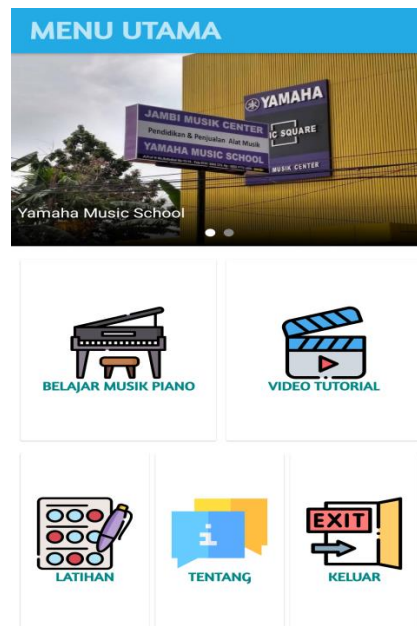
MENU UTAMA

JAMBI MUSIK CENTER
Pendidikan & Penjualan Alat Musik
YAMAHA MUSIC SCHOOL

YAMAHA
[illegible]IC SQUARE
MUSIK CENTER

Yamaha Music School

BELAJAR MUSIK PIANO

VIDEO TUTORIAL

LATIHAN

TENTANG

EXIT

KELUAR